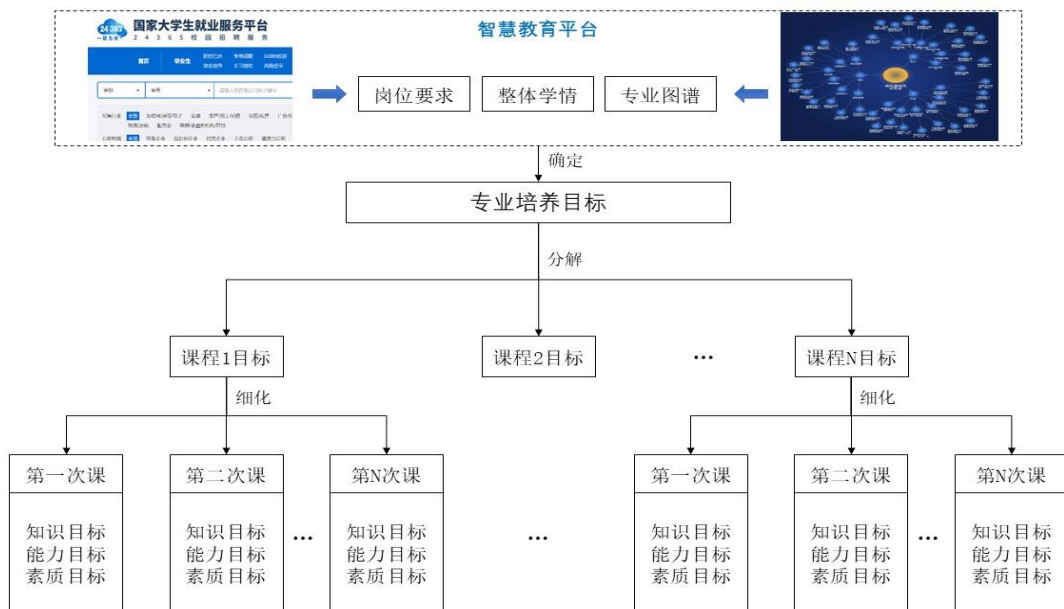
24365 国家大学生就业服务平台
2 4 3 6 5 校 园 招 聘 服 务
首页 毕业生

智慧教育平台

岗位要求
整体学情
专业图谱

确定

专业培养目标

分解

课程1目标
课程2目标
…
课程N目标

细化
细化

第一次课
知识目标
能力目标
素质目标

第二次课
知识目标
能力目标
素质目标

…

第N次课
知识目标
能力目标
素质目标

…

第一次课
知识目标
能力目标
素质目标

第二次课
知识目标
能力目标
素质目标

…

第N次课
知识目标
能力目标
素质目标